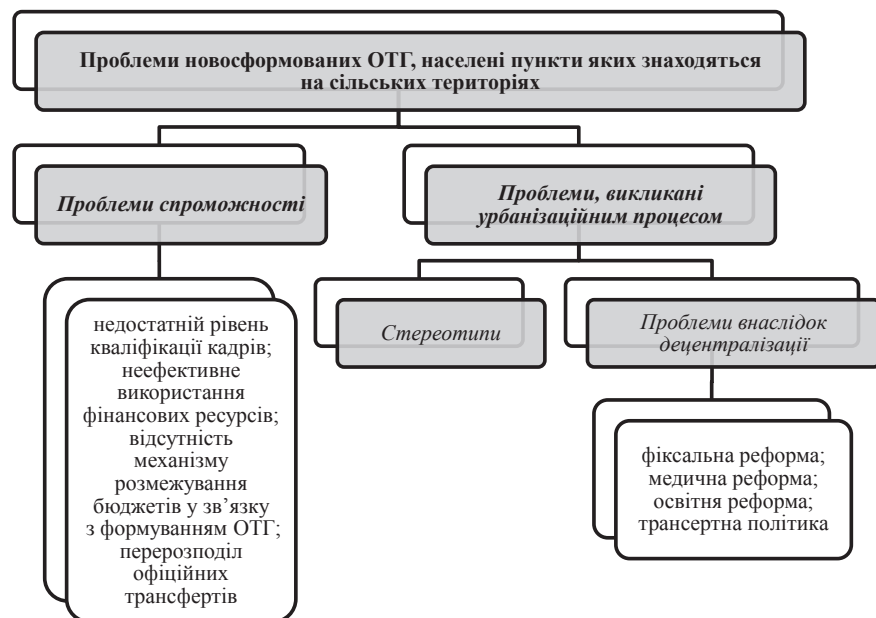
Проблеми новосформованих ОТГ, населені пункти яких знаходяться на сільських територіях

Проблеми спроможності

Проблеми, викликані урбанізаційним процесом

недостатній рівень кваліфікації кадрів; неефективне використання фінансових ресурсів; відсутність механізму розмежування бюджетів у зв’язку з формуванням ОТГ; перерозподіл офіційних трансфертів

Стереотипи

Проблеми внаслідок децентралізації

фіксальна реформа; медична реформа; освітня реформа; трансертна політика